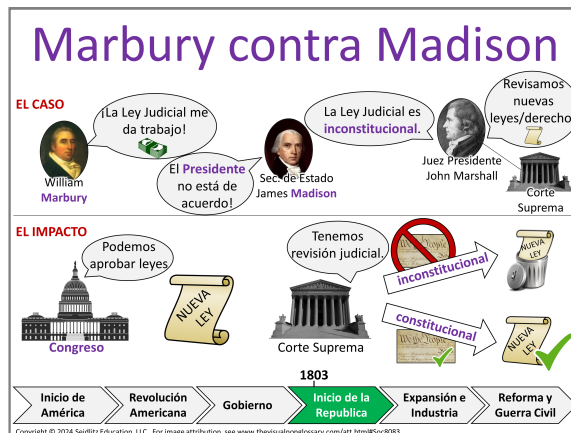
Marbury contra Madison

EL CASO

¡La Ley Judicial me da trabajo!

William Marbury

El Presidente no está de acuerdo!

Sec. de Estado James Madison

La Ley Judicial es inconstitucional.

Juez Presidente John Marshall

Revisamos nuevas leyes/derecho

Corte Suprema

EL IMPACTO

Podemos aprobar leyes

Congreso

NUEVA LEY

Tenemos revisión judicial.

Corte Suprema

inconstitucional

NUEVA LEY

constitucional

NUEVA LEY

1803

| Inicio de América | Revolución Americana | Gobierno | Inicio de la Republica | Expansión e Industria | Reforma y Guerra Civil |
|---|---|---|---|---|---|

Copyright © 2024 Seidlitz Education, LLC. For image attribution, see www.thevisualnoteglossary.com/att.html#Soc8083